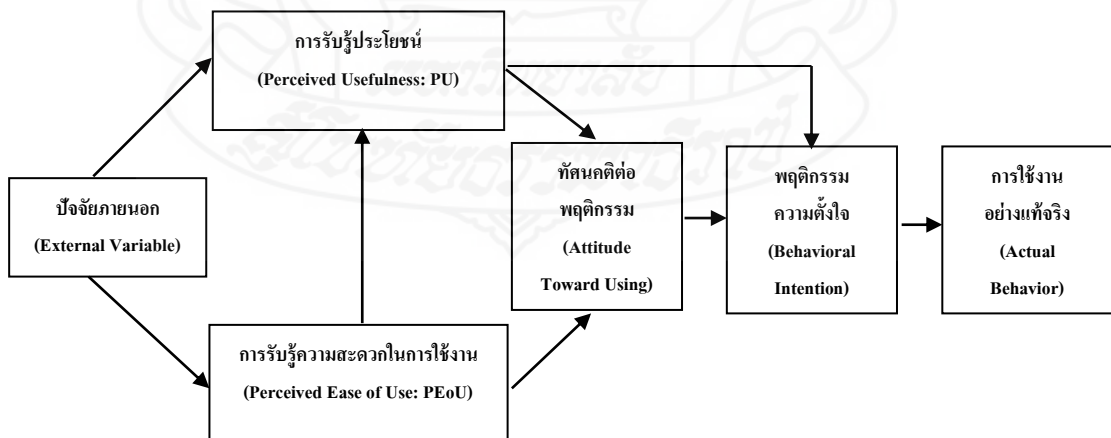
การรับรู้ประโยชน์
(Perceived Usefulness: PU)

ปัจจัยภายนอก
(External Variable)

ทัศนคติต่อพฤติกรรม
(Attitude Toward Using)

พฤติกรรมความตั้งใจ
(Behavioral Intention)

การใช้งานอย่างแท้จริง
(Actual Behavior)

การรับรู้ความสะดวกในการใช้งาน
(Perceived Ease of Use: PEoU)